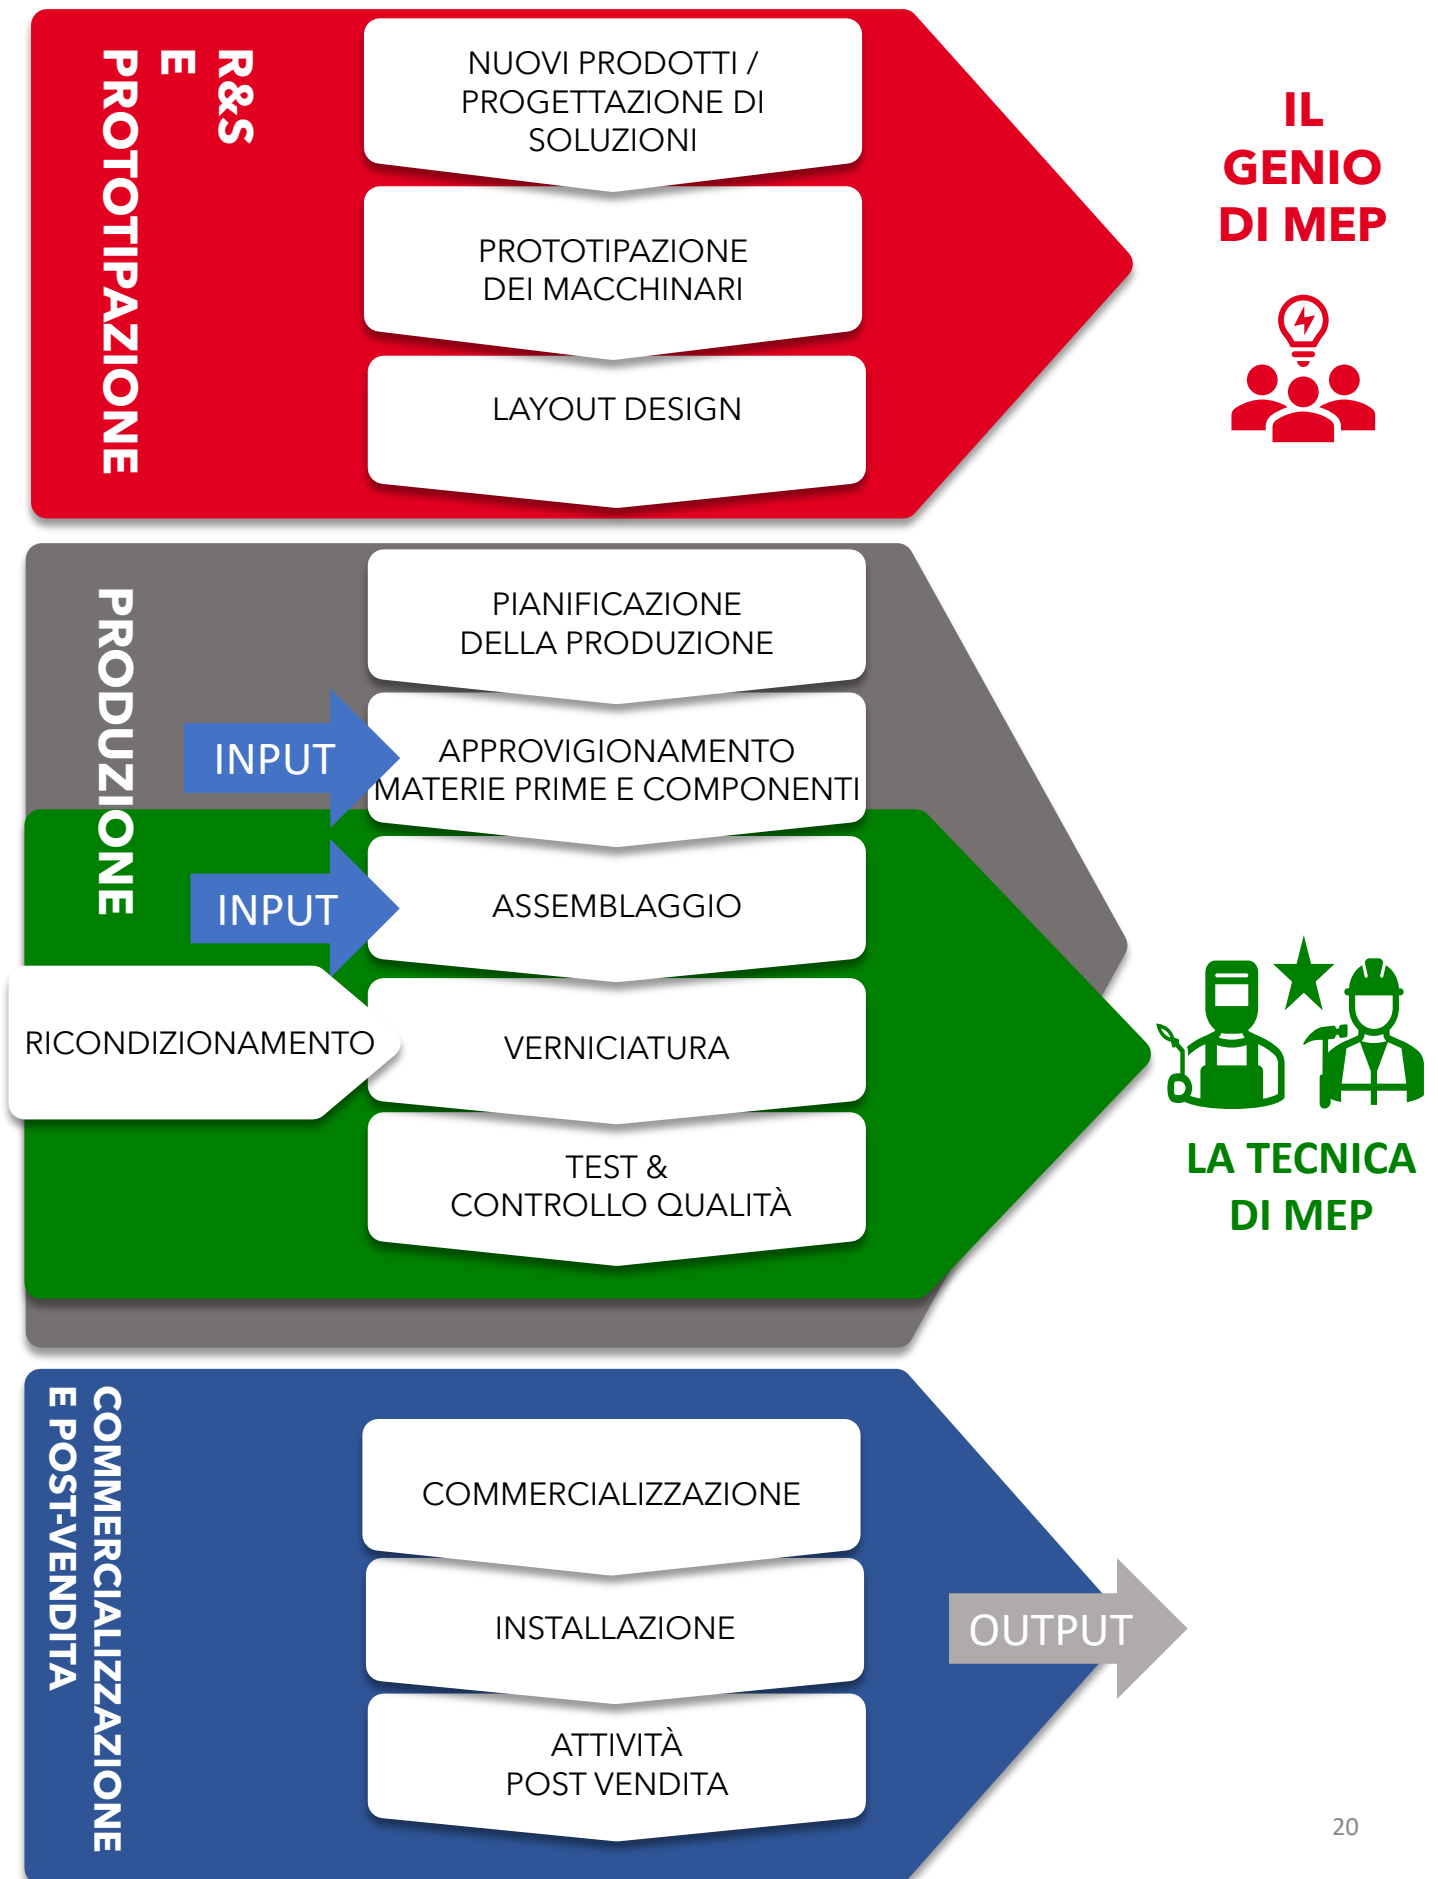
R&S
E
PROTOTIPAZIONE

NUOVI PRODOTTI / PROGETTAZIONE DI SOLUZIONI

PROTOTIPAZIONE DEI MACCHINARI

LAYOUT DESIGN

IL GENIO DI MEP

PRODUZIONE

PIANIFICAZIONE DELLA PRODUZIONE

INPUT

APPROVIGIONAMENTO MATERIE PRIME E COMPONENTI

INPUT

ASSEMBLAGGIO

RICONDIZIONAMENTO

VERNICIATURA

TEST & CONTROLLO QUALITÀ

LA TECNICA DI MEP

COMMERCIALIZZAZIONE E POST-VENDITA

COMMERCIALIZZAZIONE

INSTALLAZIONE

ATTIVITÀ POST VENDITA

OUTPUT

20